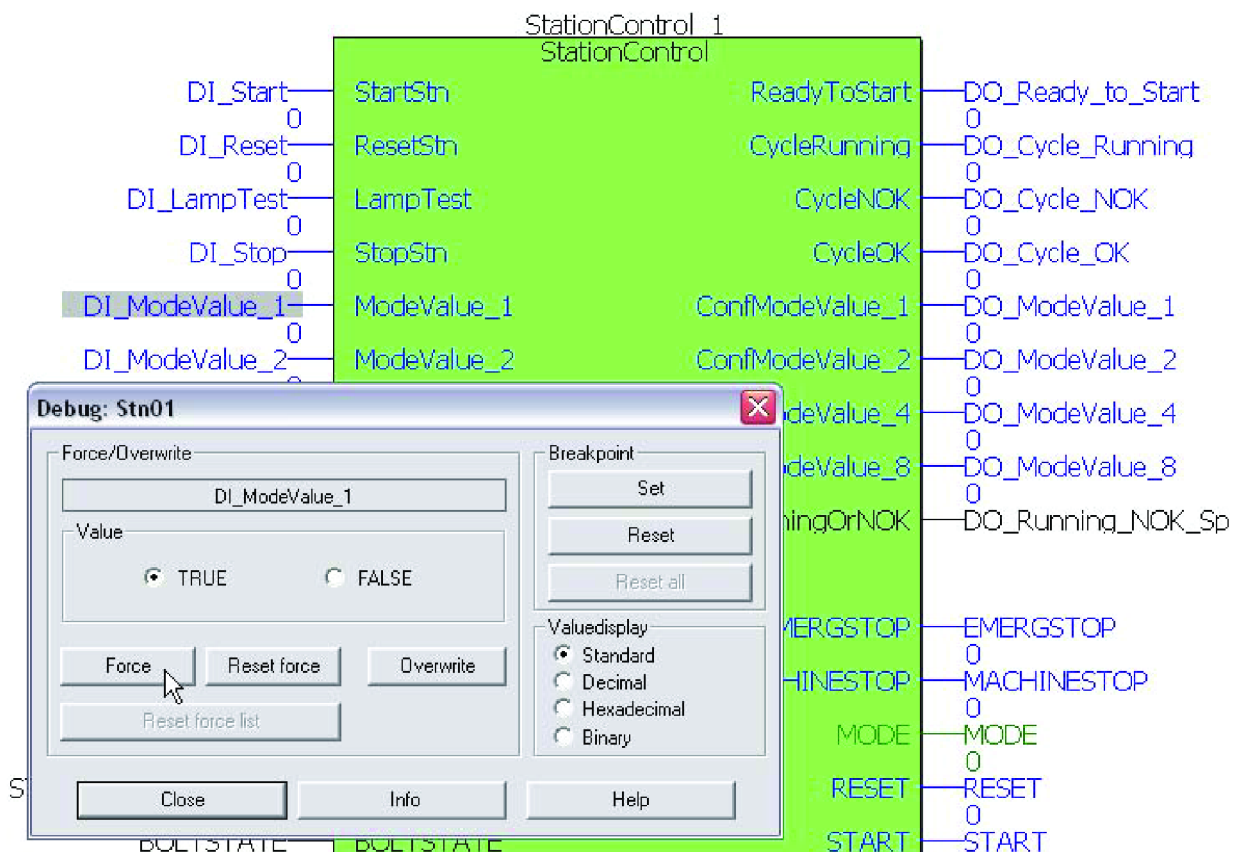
StationControl_1
StationControl

DI_Start
0
DI_Reset
0
DI_LampTest
0
DI_Stop
0
DI_ModeValue_1
0
DI_ModeValue_2

StartStn
ResetStn
LampTest
StopStn
ModeValue_1
ModeValue_2

ReadyToStart
CycleRunning
CycleNOK
CycleOK
ConfModeValue_1
ConfModeValue_2
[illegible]deValue_4
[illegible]deValue_8
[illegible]ningOrNOK
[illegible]ERGSTOP
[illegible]HINESTOP
MODE
RESET
START

DO_Ready_to_Start
0
DO_Cycle_Running
0
DO_Cycle_NOK
0
DO_Cycle_OK
0
DO_ModeValue_1
0
DO_ModeValue_2
0
DO_ModeValue_4
0
DO_ModeValue_8
0
DO_Running_NOK_Sp
EMERGSTOP
0
MACHINESTOP
0
MODE
0
RESET
0
START

ST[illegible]
BOLTSTATE
BOLTSTATE

Debug: Stn01

Force/Overwrite
DI_ModeValue_1
Value
TRUE
FALSE
Force
Reset force
Overwrite
Reset force list

Breakpoint
Set
Reset
Reset all

Valuedisplay
Standard
Decimal
Hexadecimal
Binary

Close
Info
Help